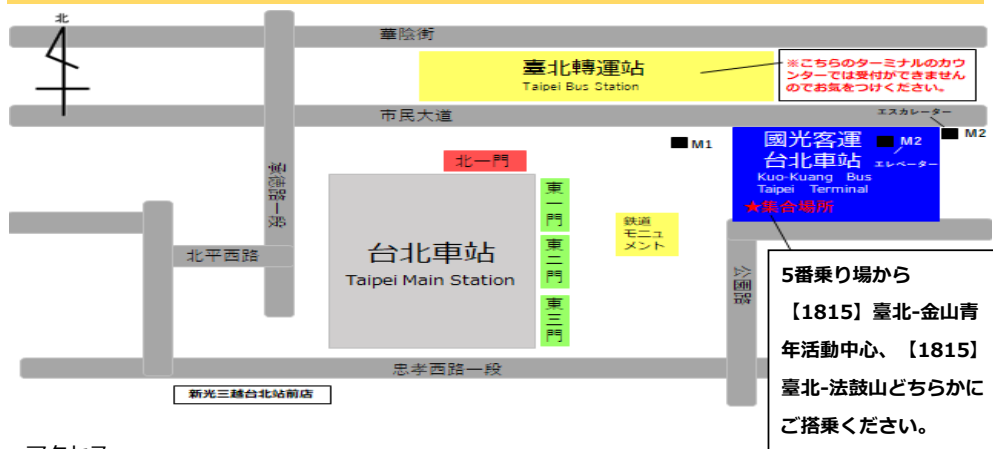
北

華陰街

臺北轉運站
Taipei Bus Station

※こちらのターミナルのカウンターでは受付ができませんのでお気をつけください。

市民大道

エスカレーター

M2

M1

國光客運
台北車站
M2
エレベーター
Kuo-Kuang Bus
Taipei Terminal
★集合場所

北一門

承德路一段

台北車站
Taipei Main Station

東一門

東二門

東三門

鉄道モニュメント

北平西路

公園路

5番乗り場から
【1815】臺北-金山青年活動中心、【1815】臺北-法鼓山どちらかにご搭乗ください。

忠孝西路一段

新光三越台北站前店

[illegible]